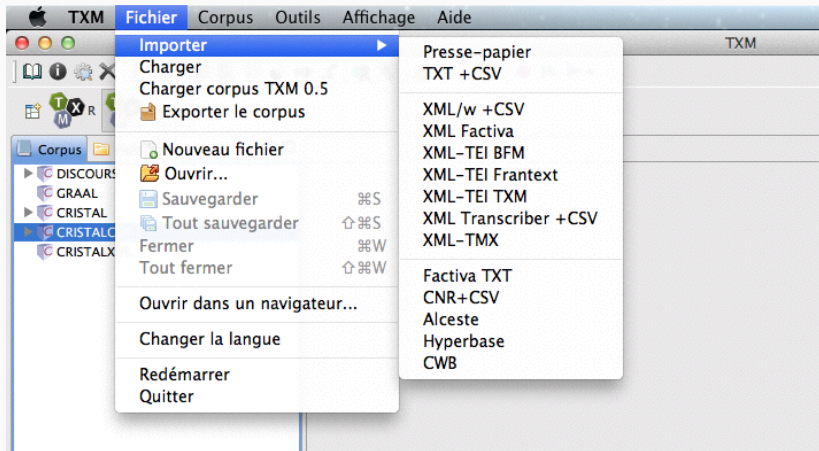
TXM Fichier Corpus Outils Affichage Aide

TXM

Corpus

DISCOURS
GRAAL
CRISTAL
CRISTALC
CRISTALX

Importer
Charger
Charger corpus TXM 0.5
Exporter le corpus

Nouveau fichier
Ouvrir...
Sauvegarder ⌘S
Tout sauvegarder ⇧⌘S
Fermer ⌘W
Tout fermer ⇧⌘W

Ouvrir dans un navigateur...

Changer la langue

Redémarrer
Quitter

Presse-papier
TXT +CSV

XML/w +CSV
XML Factiva
XML-TEI BFM
XML-TEI Frantext
XML-TEI TXM
XML Transcriber +CSV
XML-TMX

Factiva TXT
CNR+CSV
Alceste
Hyperbase
CWB